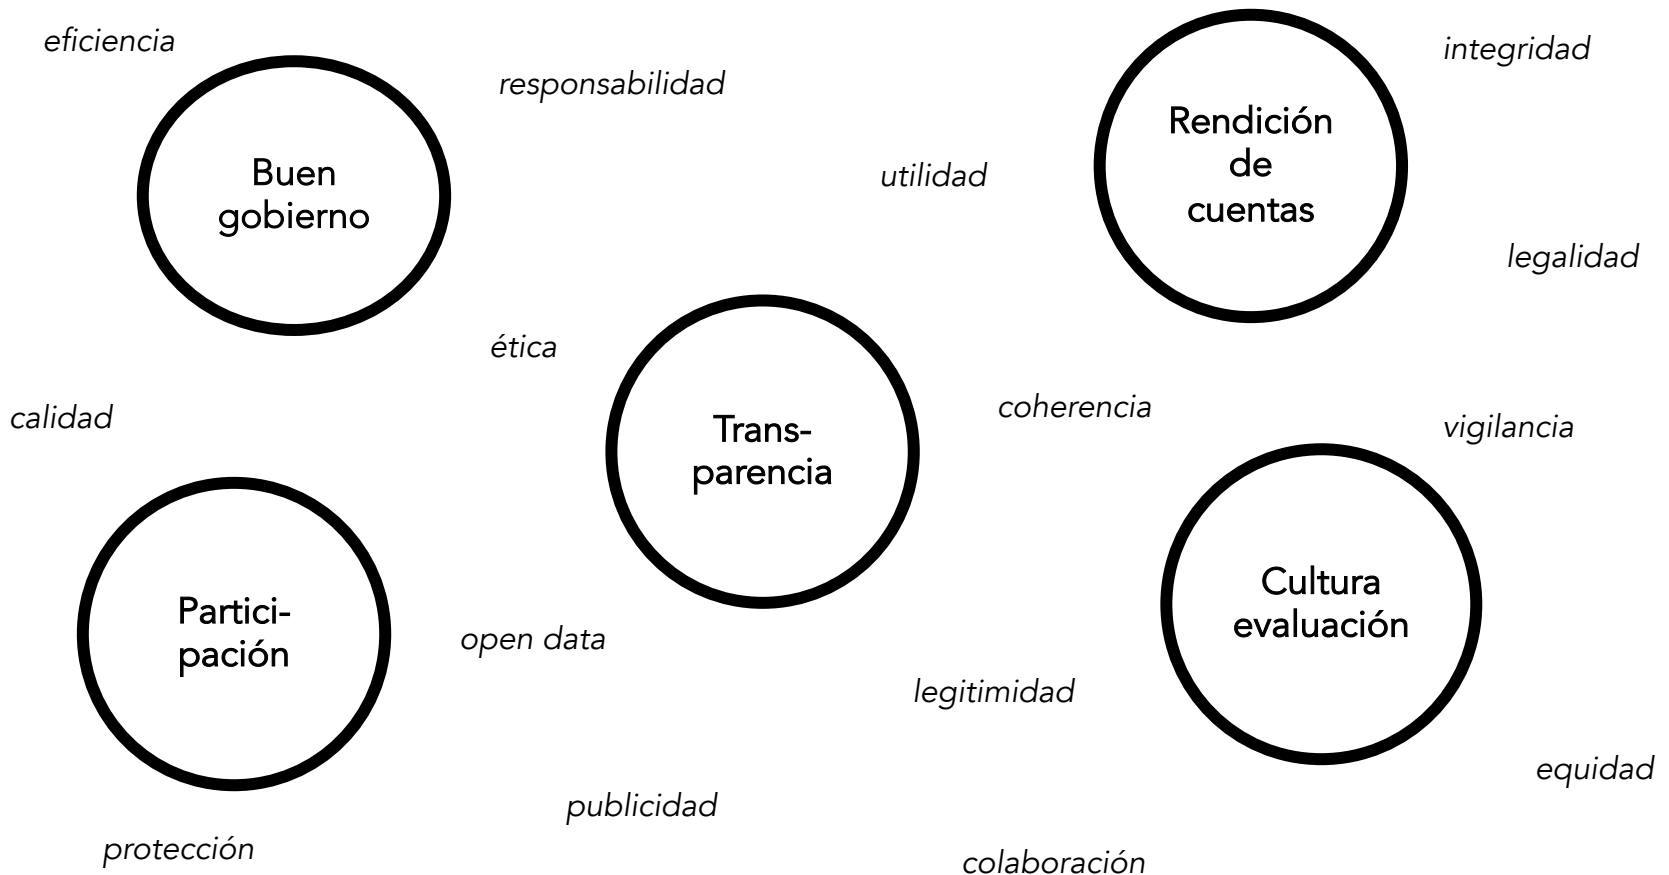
eficiencia

responsabilidad

integridad

Rendición de cuentas

Buen gobierno

utilidad

legalidad

ética

calidad

coherencia

vigilancia

Transparencia

Cultura evaluación

Participación

open data

legitimidad

equidad

publicidad

protección

colaboración